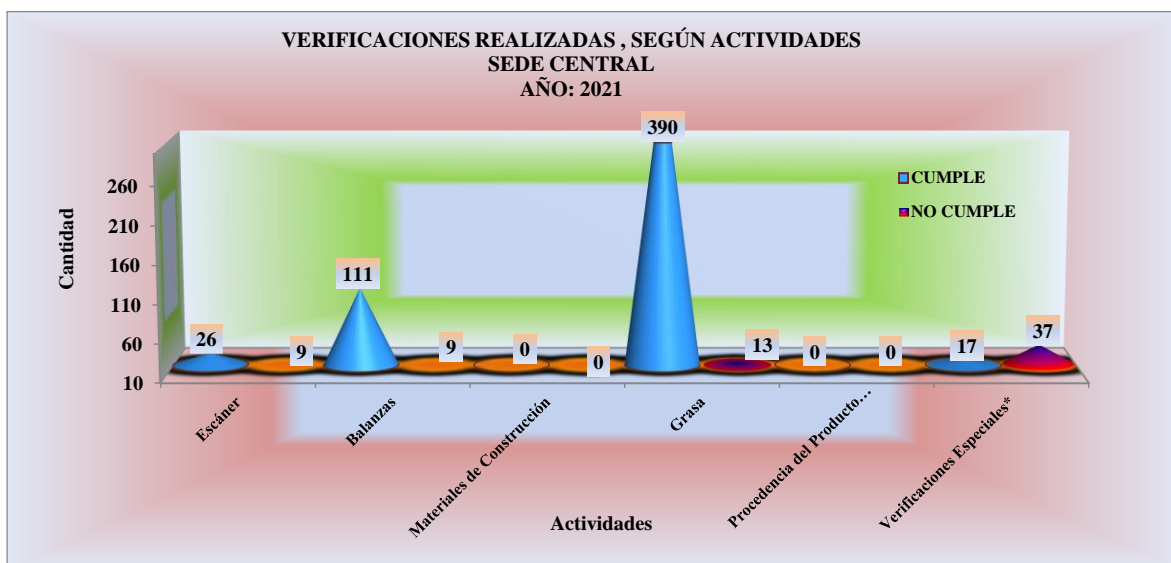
VERIFICACIONES REALIZADAS , SEGÚN ACTIVIDADES
SEDE CENTRAL
AÑO: 2021

Cantidad

260
210
160
110
60
10

26
9
111
9
0
0
390
13
0
0
17
37

CUMPLE
NO CUMPLE

Escáner
Balanzas
Materiales de Construcción
Grasa
Procedencia del Producto...
Verificaciones Especiales*

Actividades